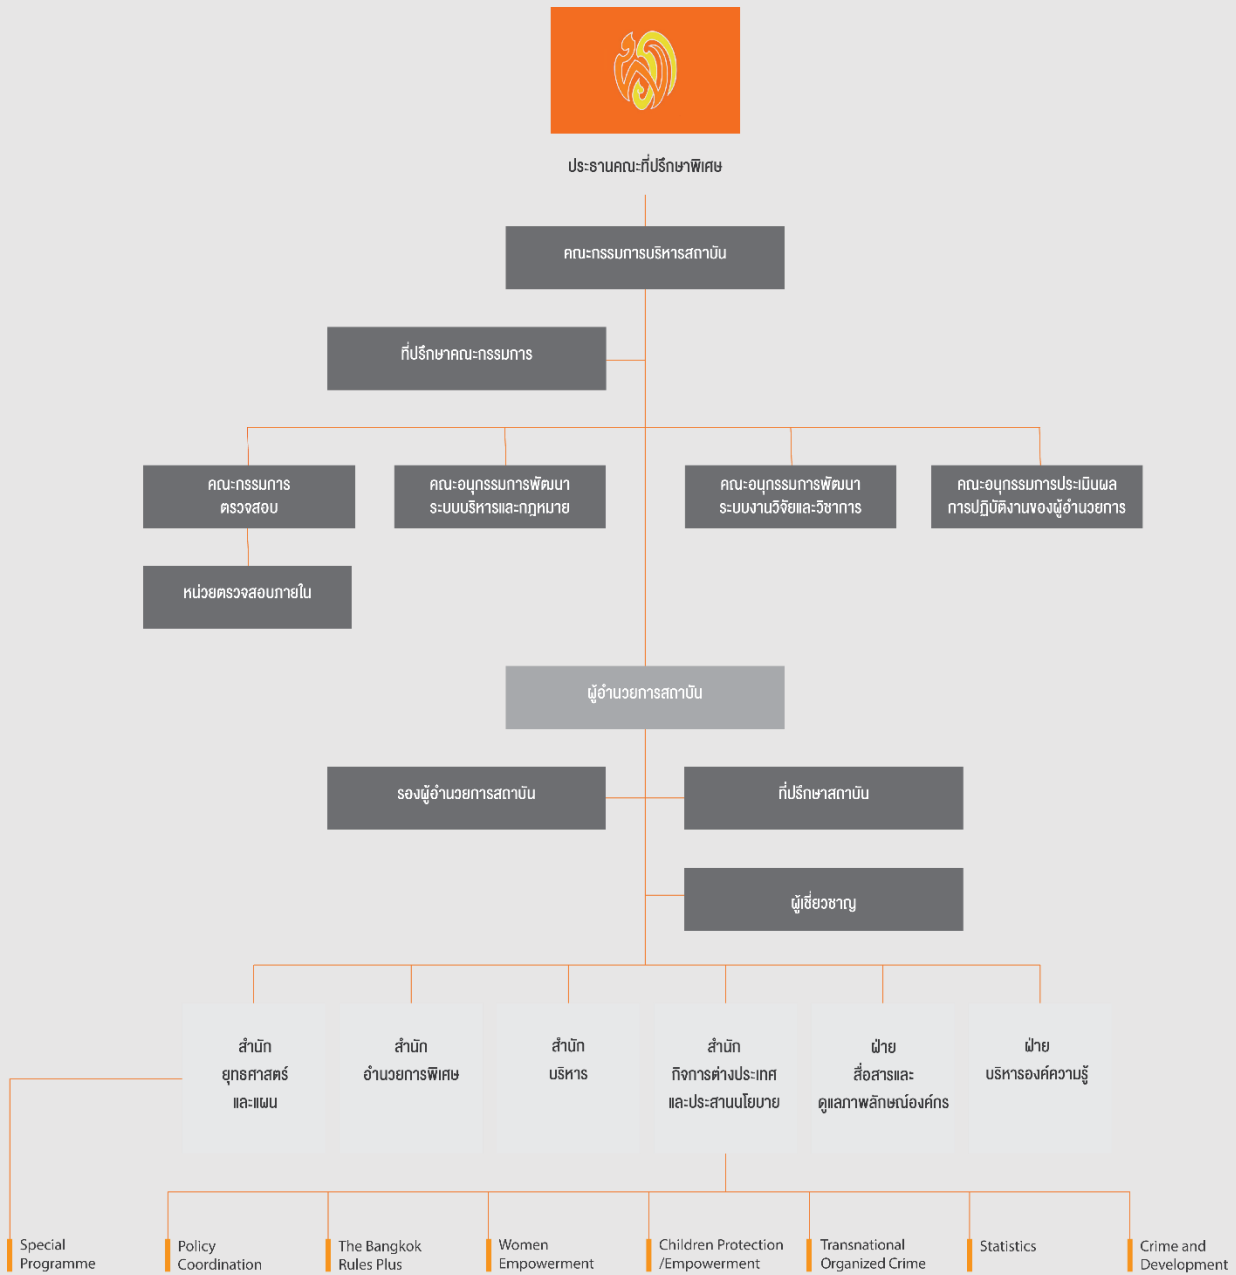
ประธานคณะที่ปรึกษาพิเศษ

คณะกรรมการบริหารสถาบัน

ที่ปรึกษาคณะกรรมการ

คณะกรรมการ ตรวจสอบ

คณะอนุกรรมการพัฒนา ระบบบริหารและกฎหมาย

คณะอนุกรรมการพัฒนา ระบบงานวิจัยและวิชาการ

คณะอนุกรรมการประเมินผล การปฏิบัติงานของผู้อำนวยการ

หน่วยตรวจสอบภายใน

ผู้อำนวยการสถาบัน

รองผู้อำนวยการสถาบัน

ที่ปรึกษาสถาบัน

ผู้เชี่ยวชาญ

สำนัก ยุทธศาสตร์ และแผน

สำนัก อำนวยการพิเศษ

สำนัก บริหาร

สำนัก กิจการต่างประเทศ และประสานนโยบาย

ฝ่าย สื่อสารและ ดูแลภาพลักษณ์องค์กร

ฝ่าย บริหารองค์ความรู้

Special Programme

Policy Coordination

The Bangkok Rules Plus

Women Empowerment

Children Protection /Empowerment

Transnational Organized Crime

Statistics

Crime and Development